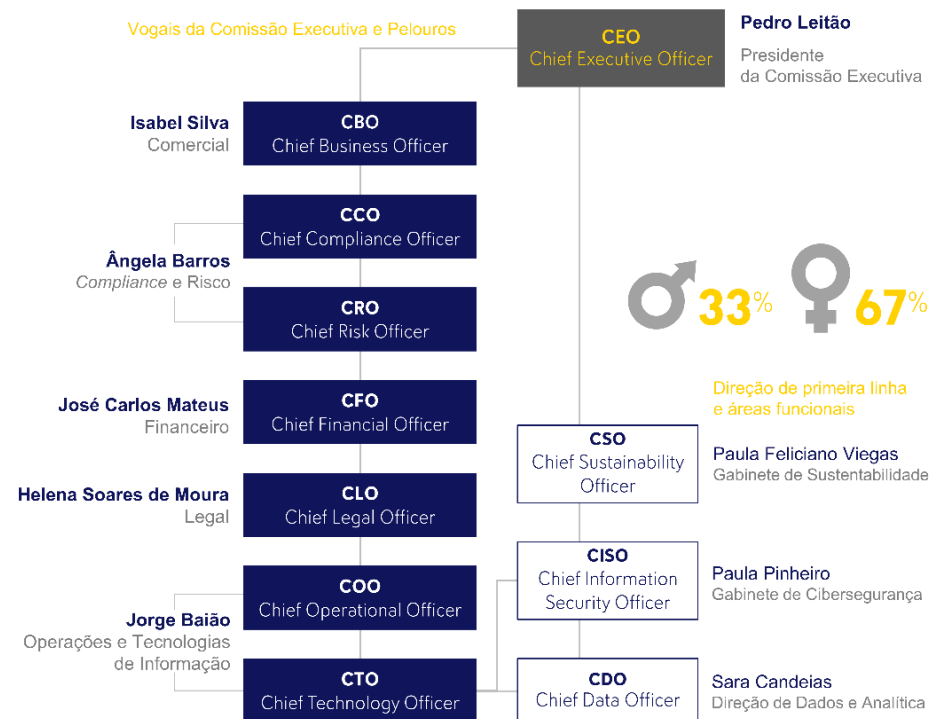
Vogais da Comissão Executiva e Pelouros

CEO
Chief Executive Officer

Pedro Leitão
Presidente da Comissão Executiva

Isabel Silva
Comercial

CBO
Chief Business Officer

CCO
Chief Compliance Officer

Ângela Barros
Compliance e Risco

CRO
Chief Risk Officer

José Carlos Mateus
Financeiro

CFO
Chief Financial Officer

Helena Soares de Moura
Legal

CLO
Chief Legal Officer

COO
Chief Operational Officer

Jorge Baião
Operações e Tecnologias de Informação

CTO
Chief Technology Officer

33%

67%

Direção de primeira linha e áreas funcionais

CSO
Chief Sustainability Officer

Paula Feliciano Viegas
Gabinete de Sustentabilidade

CISO
Chief Information Security Officer

Paula Pinheiro
Gabinete de Cibersegurança

CDO
Chief Data Officer

Sara Candeias
Direção de Dados e Analítica